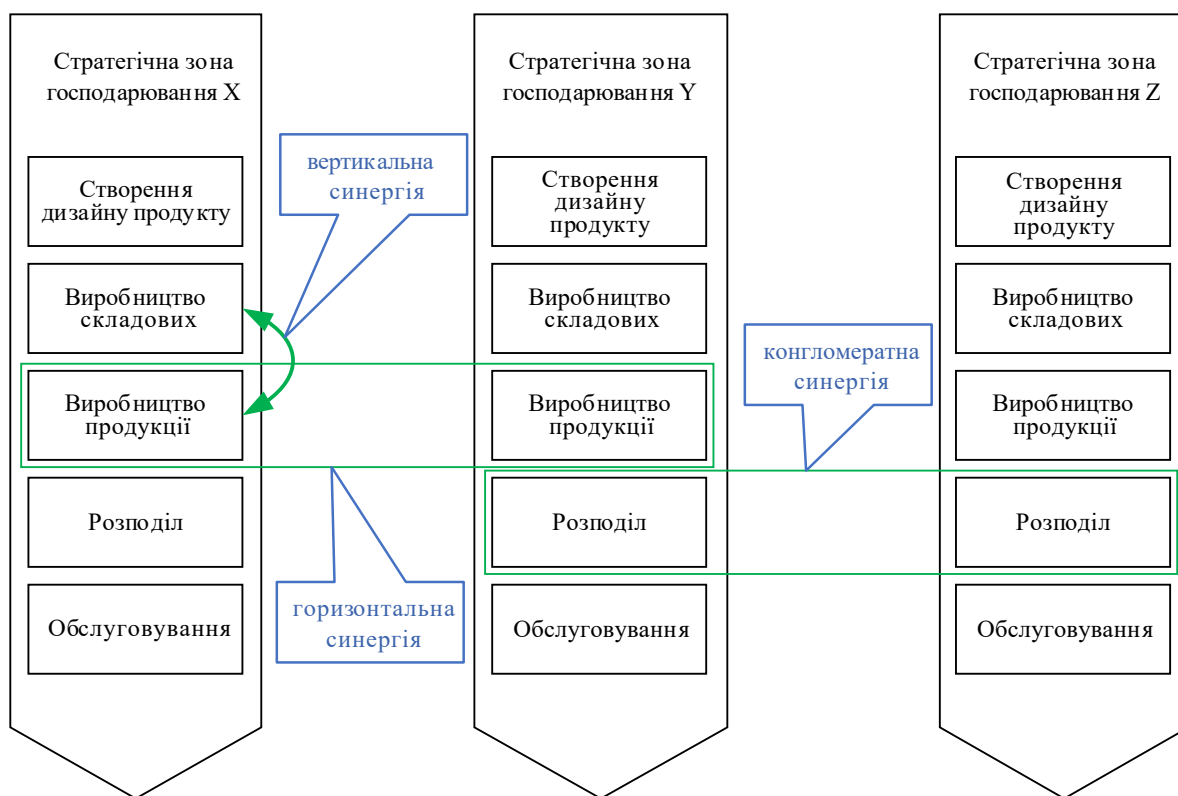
Стратегічна зона господарювання X

Створення дизайну продукту

Виробництво складових

Виробництво продукції

Розподіл

Обслуговування

вертикальна синергія

горизонтальна синергія

Стратегічна зона господарювання Y

Створення дизайну продукту

Виробництво складових

Виробництво продукції

Розподіл

Обслуговування

конгломератна синергія

Стратегічна зона господарювання Z

Створення дизайну продукту

Виробництво складових

Виробництво продукції

Розподіл

Обслуговування